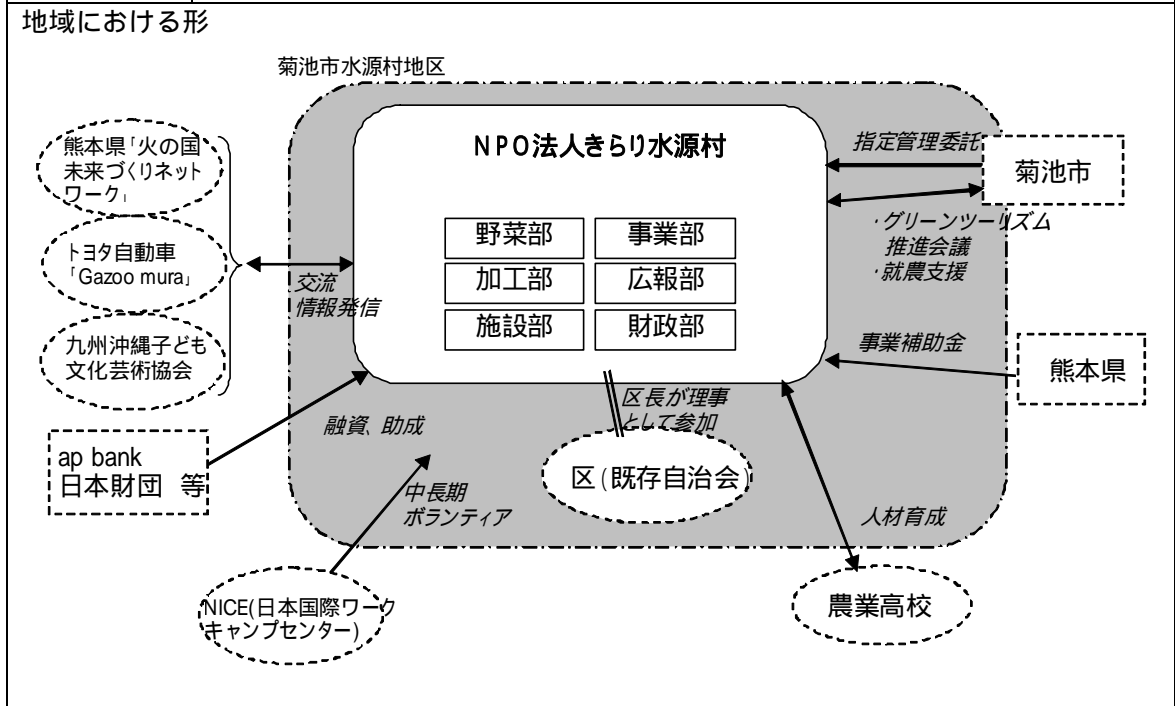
地域における形

菊池市水源村地区

NPO法人きらり水源村

| 野菜部 | 事業部 |
|---|---|
| 加工部 | 広報部 |
| 施設部 | 財政部 |

熊本県「火の国未来づくりネットワーク」

トヨタ自動車「Gazoo mura」

九州沖縄子ども文化芸術協会

交流
情報発信

指定管理委託

菊池市

·グリーンツーリズム推進会議
·就農支援

事業補助金

熊本県

ap bank
日本財団 等

融資、助成

区長が理事として参加

区(既存自治会)

中長期
ボランティア

人材育成

NICE(日本国際ワークキャンプセンター)

農業高校